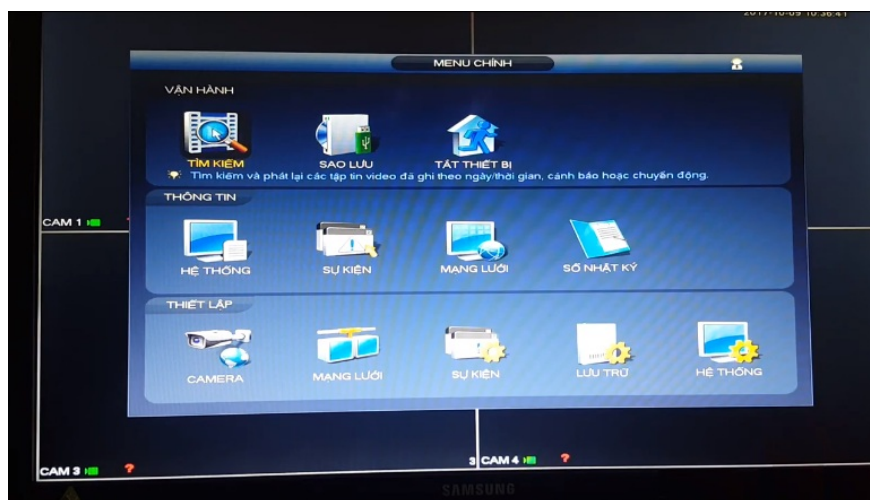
2017-10-09 10:36:41

MENU CHÍNH

VẬN HÀNH

TÌM KIẾM
SAO LƯU
TẮT THIẾT BỊ

Tìm kiếm và phát lại các tập tin video đã ghi theo ngày/thời gian, cảnh báo hoặc chuyển động.

THÔNG TIN

HỆ THỐNG
SỰ KIỆN
MẠNG LƯỚI
SỔ NHẬT KÝ

THIẾT LẬP

CAMERA
MẠNG LƯỚI
SỰ KIỆN
LƯU TRỮ
HỆ THỐNG

CAM 1
CAM 3 ?
3 CAM 4 ?

SAMSUNG